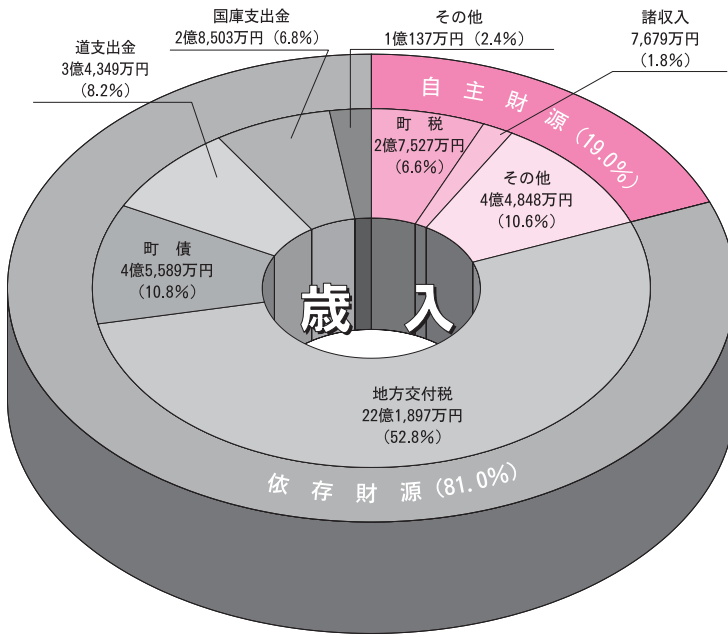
国庫支出金
2億8,503万円（6.8%）

その他
1億137万円（2.4%）

諸収入
7,679万円
（1.8%）

道支出金
3億4,349万円
（8.2%）

自主財源（19.0%）

町税
2億7,527万円
（6.6%）

その他
4億4,848万円
（10.6%）

町債
4億5,589万円
（10.8%）

歳入

地方交付税
22億1,897万円
（52.8%）

依存財源（81.0%）